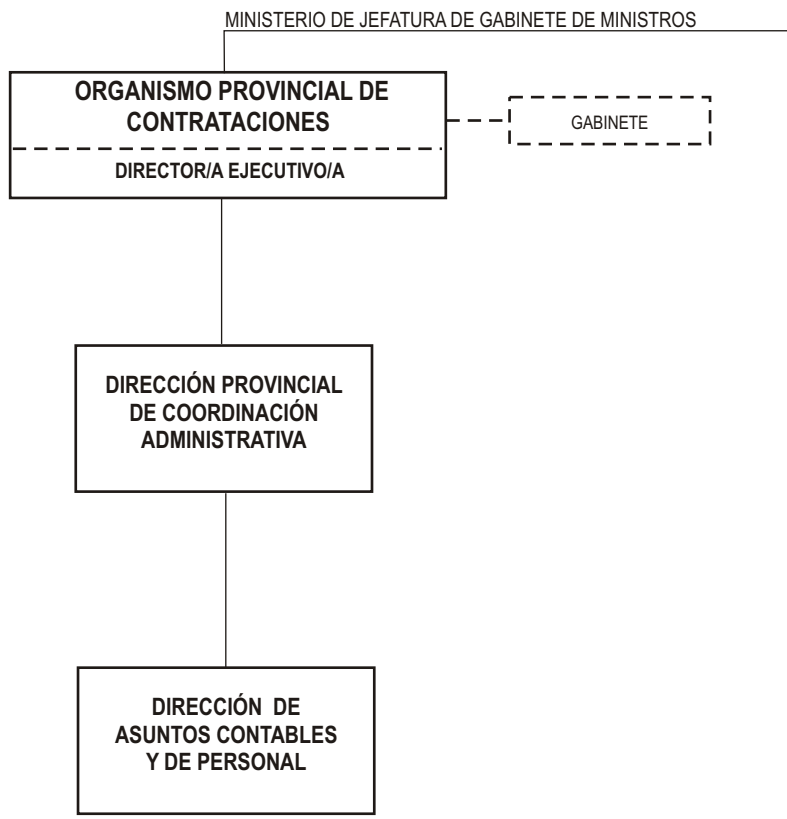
MINISTERIO DE JEFATURA DE GABINETE DE MINISTROS

ORGANISMO PROVINCIAL DE CONTRATACIONES

DIRECTOR/A EJECUTIVO/A

GABINETE

DIRECCIÓN PROVINCIAL DE COORDINACIÓN ADMINISTRATIVA

DIRECCIÓN DE ASUNTOS CONTABLES Y DE PERSONAL